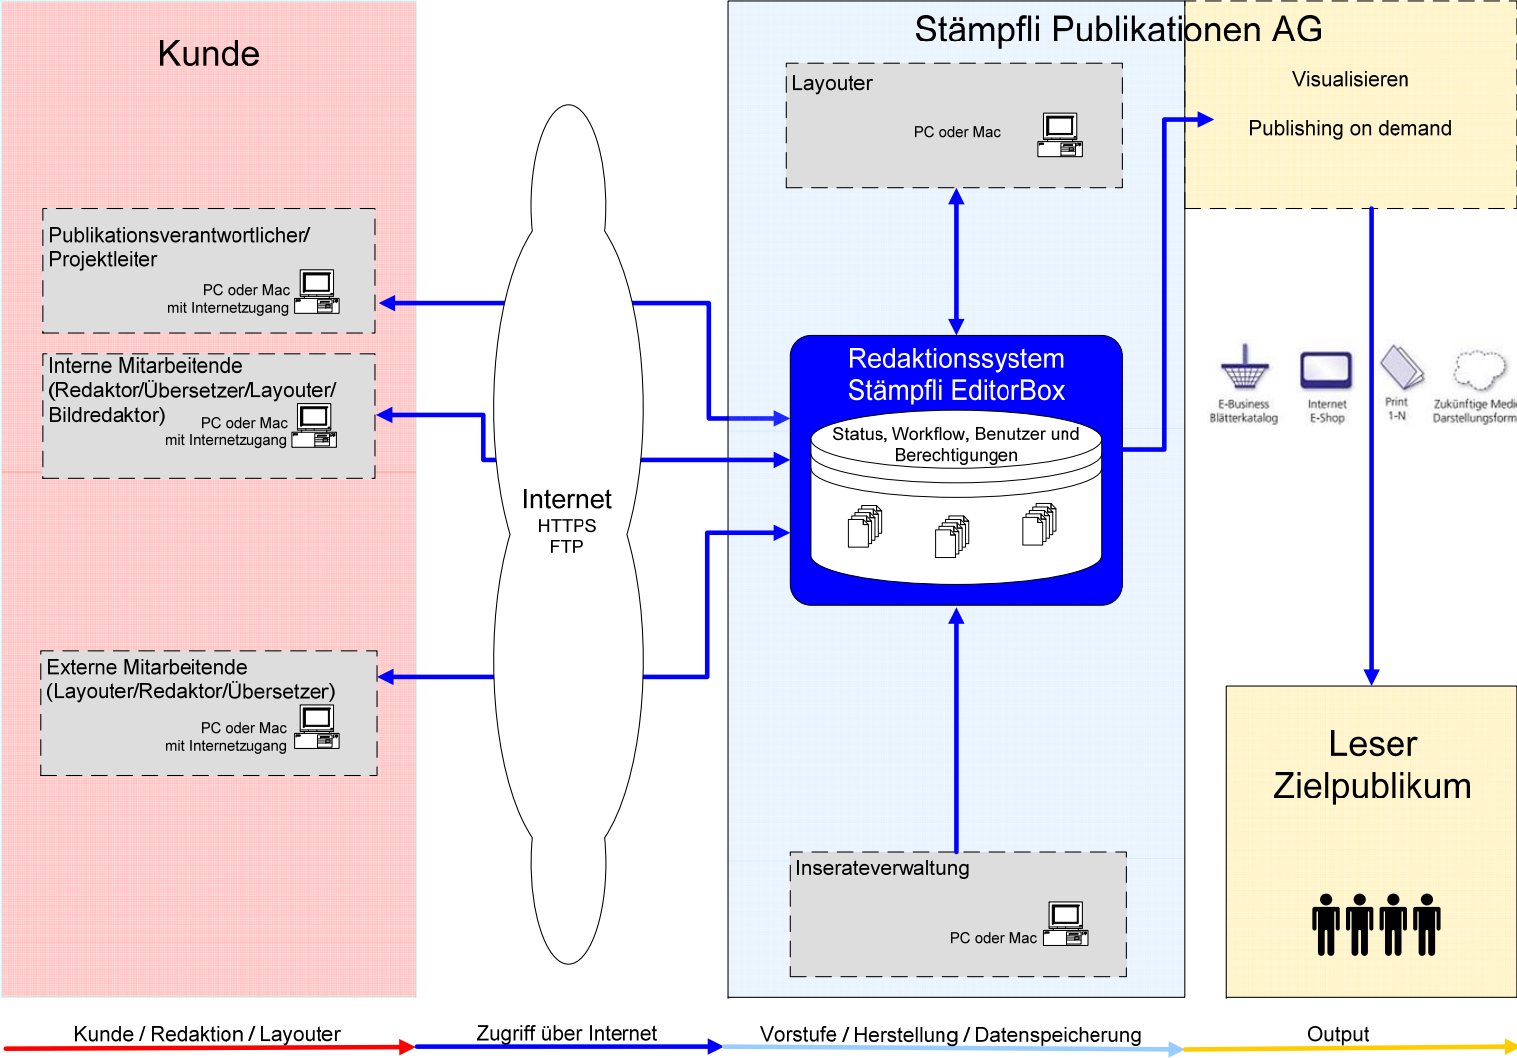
Kunde

Stämpfli Publikationen AG

Visualisieren

Publishing on demand

Layouter

PC oder Mac

Publikationsverantwortlicher/ Projektleiter

PC oder Mac mit Internetzugang

Interne Mitarbeitende (Redaktor/Übersetzer/Layouter/ Bildredaktor)

PC oder Mac mit Internetzugang

Internet
HTTPS
FTP

Redaktionssystem Stämpfli EditorBox

Status, Workflow, Benutzer und Berechtigungen

E-Business Blätterkatalog

Internet E-Shop

Print 1-N

Zukünftige Medi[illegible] Darstellungsform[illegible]

Externe Mitarbeitende (Layouter/Redaktor/Übersetzer)

PC oder Mac mit Internetzugang

Leser Zielpublikum

Inserateverwaltung

PC oder Mac

Kunde / Redaktion / Layouter

Zugriff über Internet

Vorstufe / Herstellung / Datenspeicherung

Output